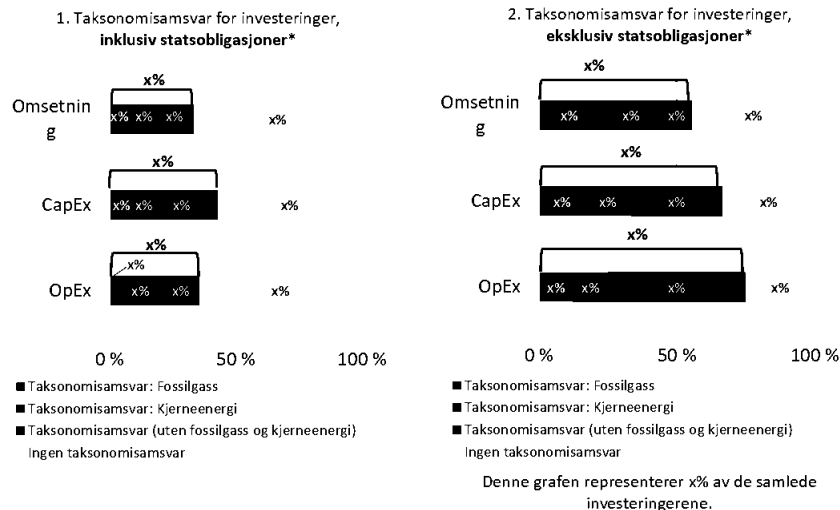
1. Taksonomisamsvar for investeringer, **inklusiv statsobligasjoner***

x%

Omsetning

x% x% x%

x%

x%

CapEx

x% x% x%

x%

x%

x%

OpEx

x% x%

x%

0 %

50 %

100 %

■ Taksonomisamsvar: Fossilgass

■ Taksonomisamsvar: Kjerneenergi

■ Taksonomisamsvar (uten fossilgass og kjerneenergi)

Ingen taksonomisamsvar

2. Taksonomisamsvar for investeringer, **eksklusiv statsobligasjoner***

x%

Omsetning

x% x% x%

x%

x%

CapEx

x% x% x%

x%

x%

OpEx

x% x% x%

x%

0 %

50 %

100 %

■ Taksonomisamsvar: Fossilgass

■ Taksonomisamsvar: Kjerneenergi

■ Taksonomisamsvar (uten fossilgass og kjerneenergi)

Ingen taksonomisamsvar

Denne grafen representerer x% av de samlede investeringerene.